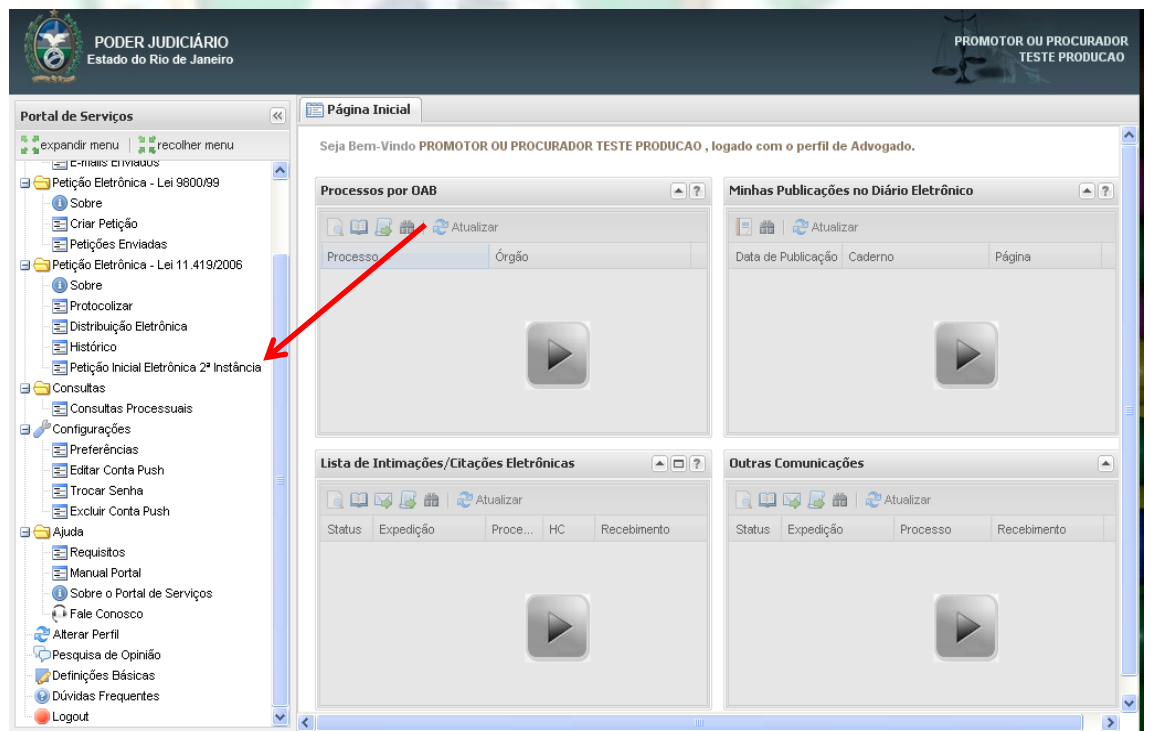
PODER JUDICIÁRIO
Estado do Rio de Janeiro

PROMOTOR OU PROCURADOR
TESTE PRODUCAO

Portal de Serviços

expandir menu | recolher menu

E-mails Enviados
Petição Eletrônica - Lei 9800/99
Sobre
Criar Petição
Petições Enviadas
Petição Eletrônica - Lei 11.419/2006
Sobre
Protocolizar
Distribuição Eletrônica
Histórico
Petição Inicial Eletrônica 2ª Instância
Consultas
Consultas Processuais
Configurações
Preferências
Editar Conta Push
Trocar Senha
Excluir Conta Push
Ajuda
Requisitos
Manual Portal
Sobre o Portal de Serviços
Fale Conosco
Alterar Perfil
Pesquisa de Opinião
Definições Básicas
Dúvidas Frequentes
Logout

Página Inicial

Seja Bem-Vindo PROMOTOR OU PROCURADOR TESTE PRODUCAO , logado com o perfil de Advogado.

Processos por OAB
Atualizar
| Processo | Órgão |
|---|---|

Minhas Publicações no Diário Eletrônico
Atualizar
| Data de Publicação | Caderno | Página |
|---|---|---|

Lista de Intimações/Citações Eletrônicas
Atualizar
| Status | Expedição | Proce... | HC | Recebimento |
|---|---|---|---|---|

Outras Comunicações
Atualizar
| Status | Expedição | Processo | Recebimento |
|---|---|---|---|